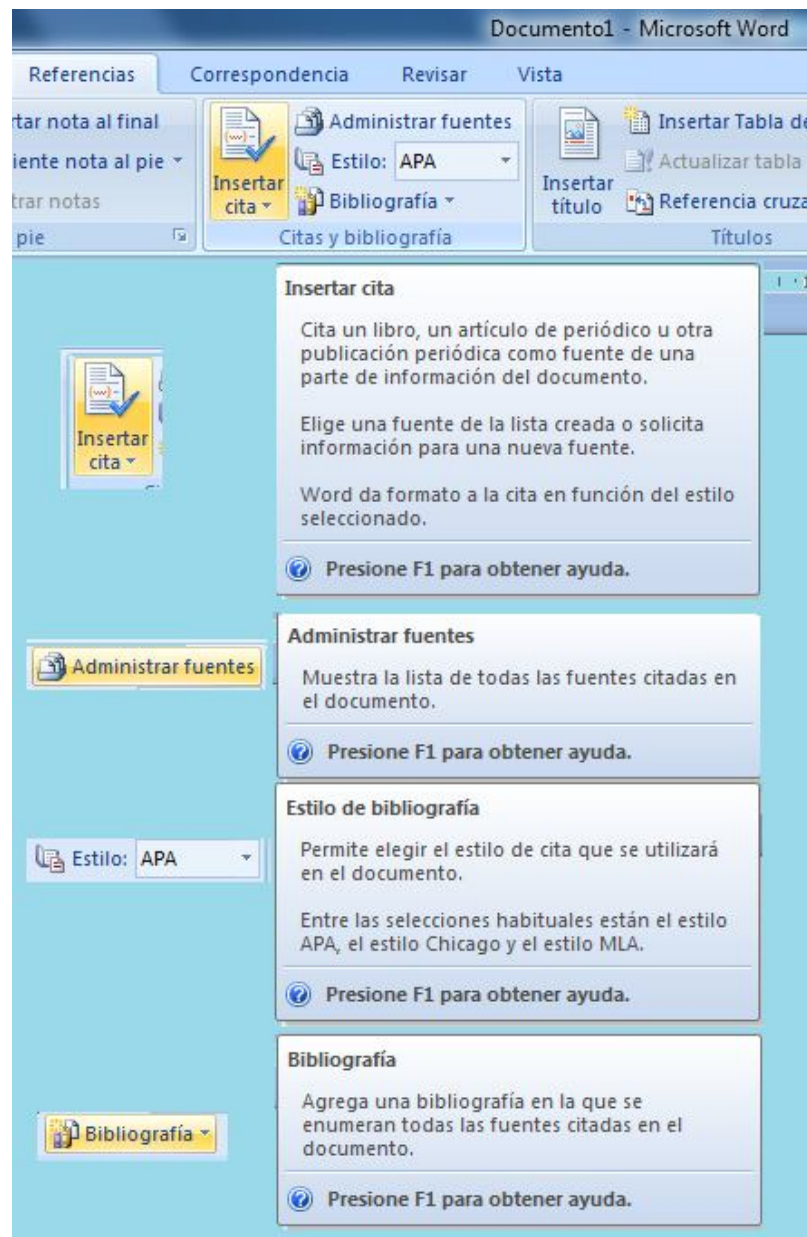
Documento1 - Microsoft Word

Referencias Correspondencia Revisar Vista

rtar nota al final
iente nota al pie
trar notas
pie

Insertar cita
Administrar fuentes
Estilo: APA
Bibliografía
Citas y bibliografía

Insertar título
Insertar Tabla de
Actualizar tabla
Referencia cruza
Títulos

Insertar cita

Insertar cita

Cita un libro, un artículo de periódico u otra publicación periódica como fuente de una parte de información del documento.

Elige una fuente de la lista creada o solicita información para una nueva fuente.

Word da formato a la cita en función del estilo seleccionado.

Presione F1 para obtener ayuda.

Administrar fuentes

Administrar fuentes

Muestra la lista de todas las fuentes citadas en el documento.

Presione F1 para obtener ayuda.

Estilo: APA

Estilo de bibliografía

Permite elegir el estilo de cita que se utilizará en el documento.

Entre las selecciones habituales están el estilo APA, el estilo Chicago y el estilo MLA.

Presione F1 para obtener ayuda.

Bibliografía

Bibliografía

Agrega una bibliografía en la que se enumeran todas las fuentes citadas en el documento.

Presione F1 para obtener ayuda.